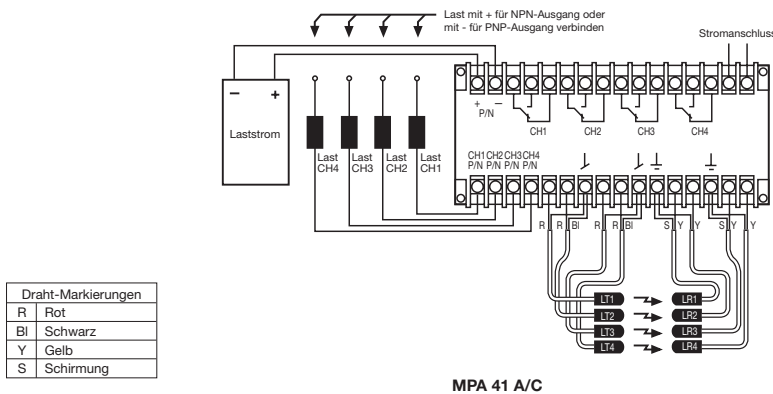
Last mit + für NPN-Ausgang oder mit - für PNP-Ausgang verbinden

Stromanschluss

– +

Laststrom

+ –
P/N

CH1 CH2 CH3 CH4

Last CH4 Last CH3 Last CH2 Last CH1

CH1 P/N CH2 P/N CH3 P/N CH4 P/N

R R Bl R R Bl S Y Y S Y Y

LT1 LR1
LT2 LR2
LT3 LR3
LT4 LR4

| Draht-Markierungen | |
|---|---|
| R | Rot |
| Bl | Schwarz |
| Y | Gelb |
| S | Schirmung |

MPA 41 A/C